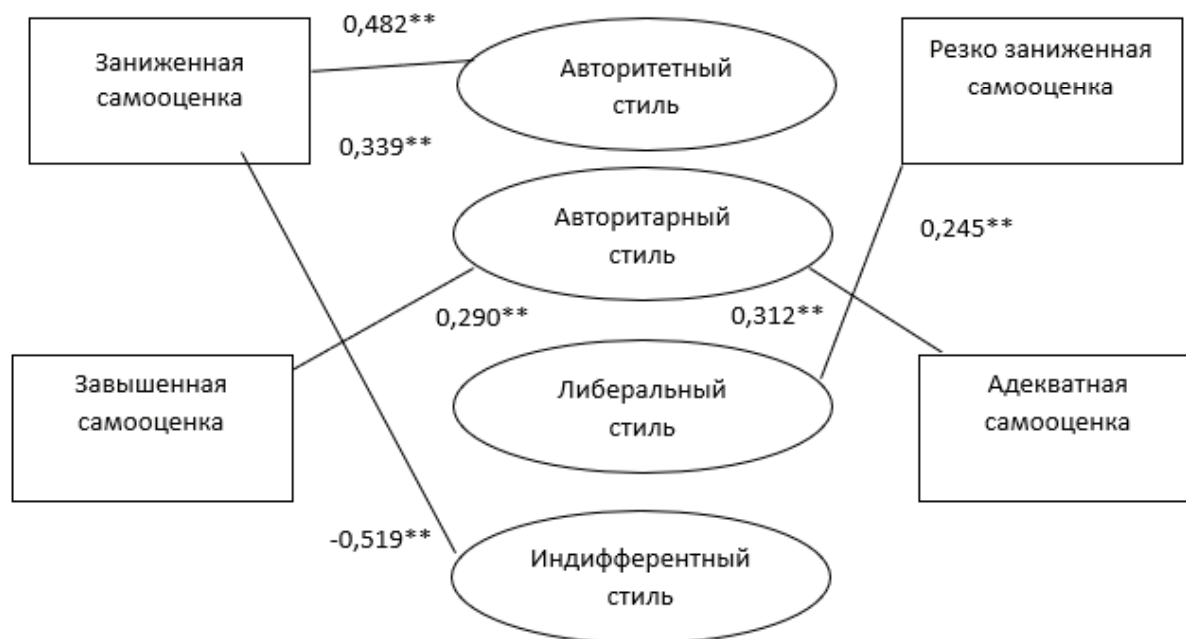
Заниженная самооценка

0,482**

Авторитетный стиль

Резко заниженная самооценка

0,339**

Авторитарный стиль

0,245**

0,290**

0,312**

Завышенная самооценка

Либеральный стиль

Адекватная самооценка

-0,519**

Индифферентный стиль